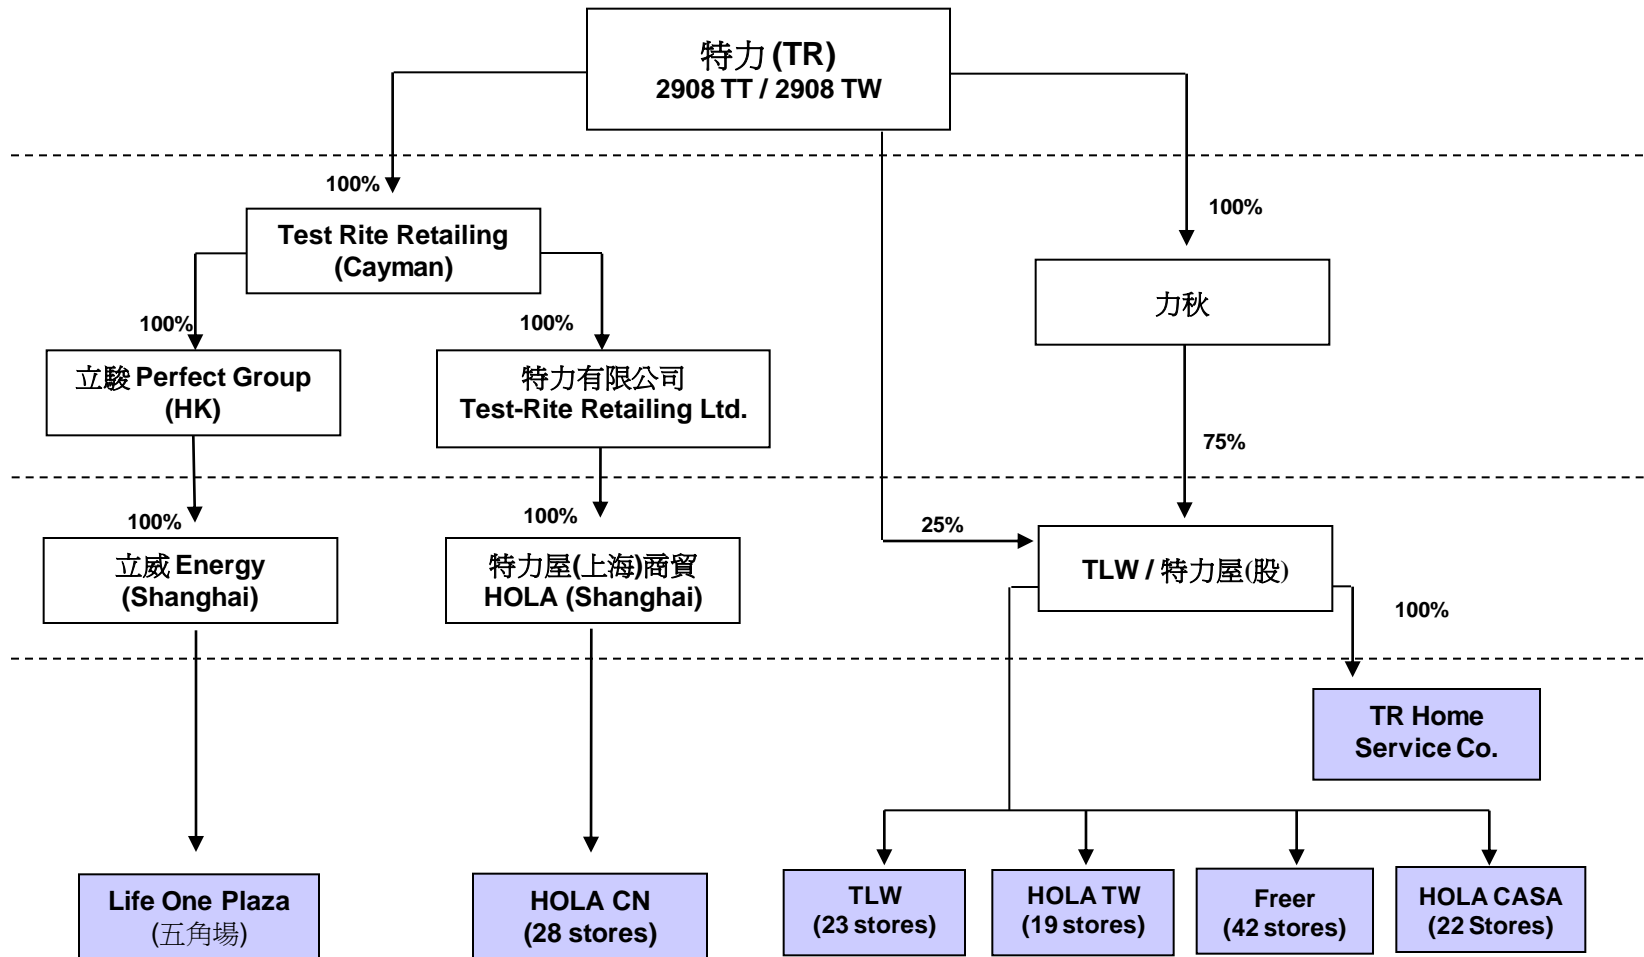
特力 (TR)
2908 TT / 2908 TW

100%

Test Rite Retailing
(Cayman)

100%

100%

100%

立駿 Perfect Group
(HK)

特力有限公司
Test-Rite Retailing Ltd.

力秋

75%

100%

100%

25%

立威 Energy
(Shanghai)

特力屋(上海)商貿
HOLA (Shanghai)

TLW / 特力屋(股)

100%

TR Home
Service Co.

Life One Plaza
(五角場)

HOLA CN
(28 stores)

TLW
(23 stores)

HOLA TW
(19 stores)

Freer
(42 stores)

HOLA CASA
(22 Stores)